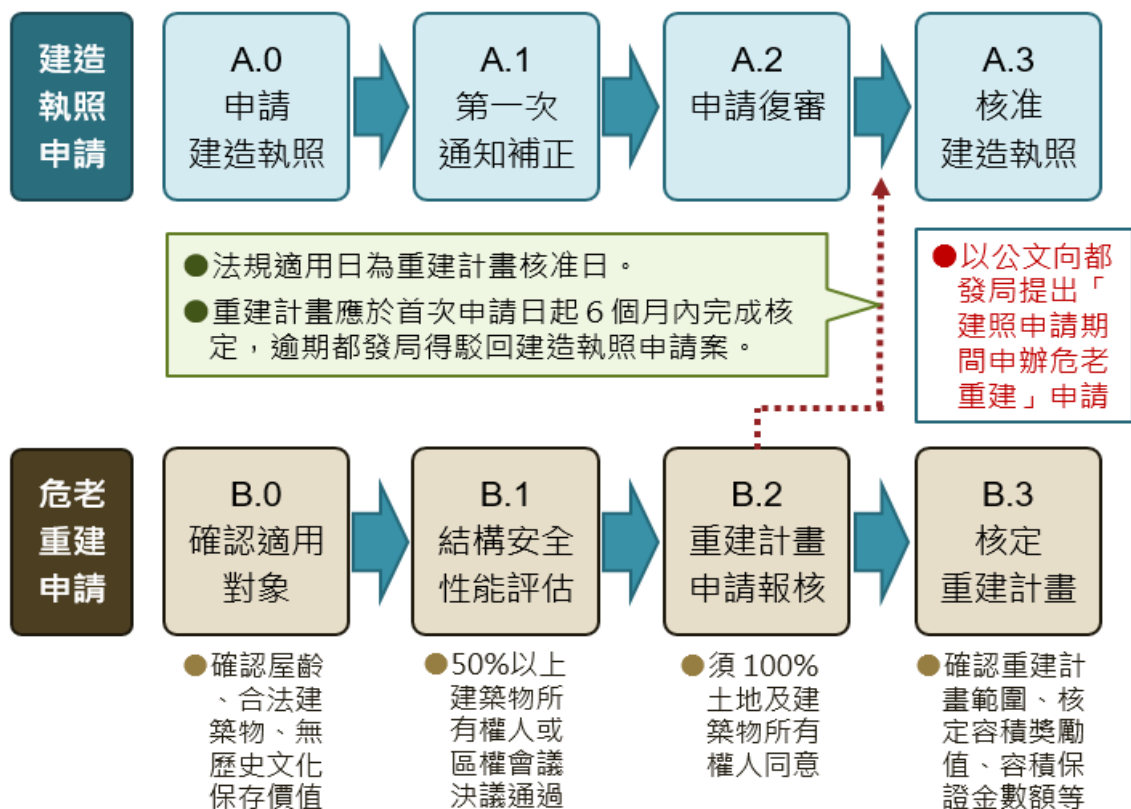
建造執照申請

A.0
申請
建造執照

A.1
第一次
通知補正

A.2
申請復審

A.3
核准
建造執照

●法規適用日為重建計畫核准日。
●重建計畫應於首次申請日起 6 個月內完成核定，逾期都發局得駁回建造執照申請案。

●以公文向都發局提出「建照申請期間申辦危老重建」申請

危老重建申請

B.0
確認適用
對象

B.1
結構安全
性能評估

B.2
重建計畫
申請報核

B.3
核定
重建計畫

●確認屋齡、合法建築物、無歷史文化保存價值

●50%以上建築物所有權人或區權會議決議通過

●須 100% 土地及建築物所有權人同意

●確認重建計畫範圍、核定容積獎勵值、容積保證金數額等